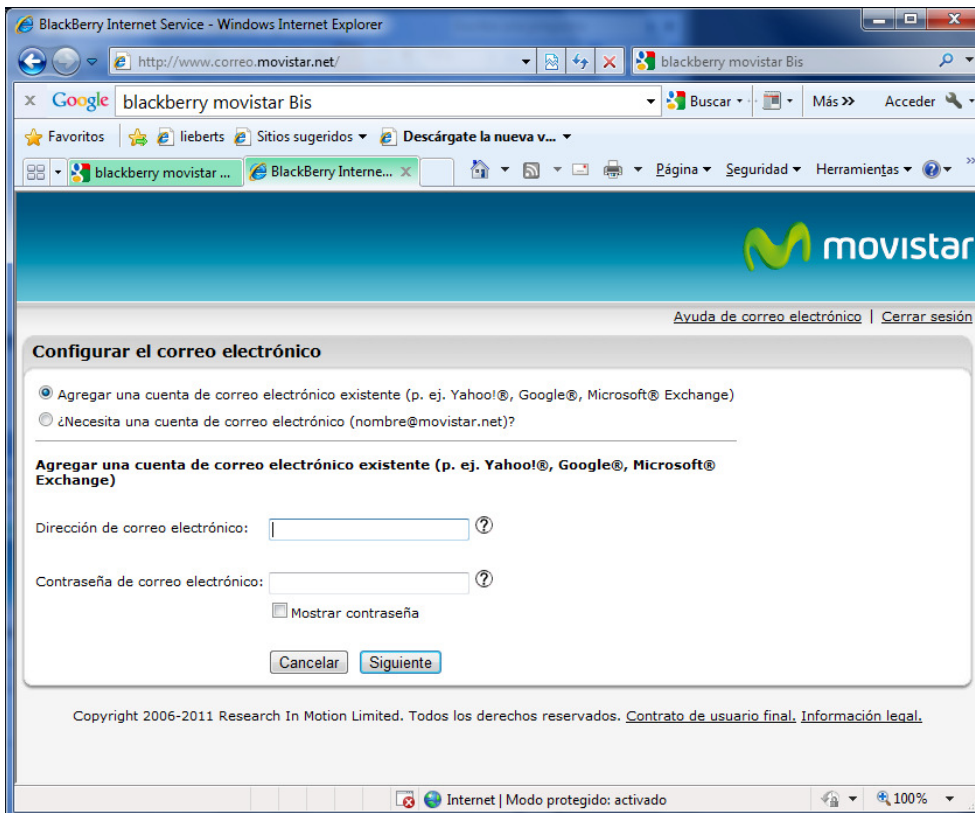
BlackBerry Internet Service - Windows Internet Explorer

http://www.correo.movistar.net/

blackberry movistar Bis

Google blackberry movistar Bis

Buscar · Más » Acceder

Favoritos lieberts Sitios sugeridos Descárgate la nueva v...

blackberry movistar ... BlackBerry Interne...

Página Seguridad Herramientas

movistar

Ayuda de correo electrónico | Cerrar sesión

Configurar el correo electrónico

Agregar una cuenta de correo electrónico existente (p. ej. Yahoo!®, Google®, Microsoft® Exchange)

¿Necesita una cuenta de correo electrónico (nombre@movistar.net)?

Agregar una cuenta de correo electrónico existente (p. ej. Yahoo!®, Google®, Microsoft® Exchange)

Dirección de correo electrónico:

Contraseña de correo electrónico:

Mostrar contraseña

Cancelar Siguiente

Copyright 2006-2011 Research In Motion Limited. Todos los derechos reservados. Contrato de usuario final. Información legal.

Internet | Modo protegido: activado

100%